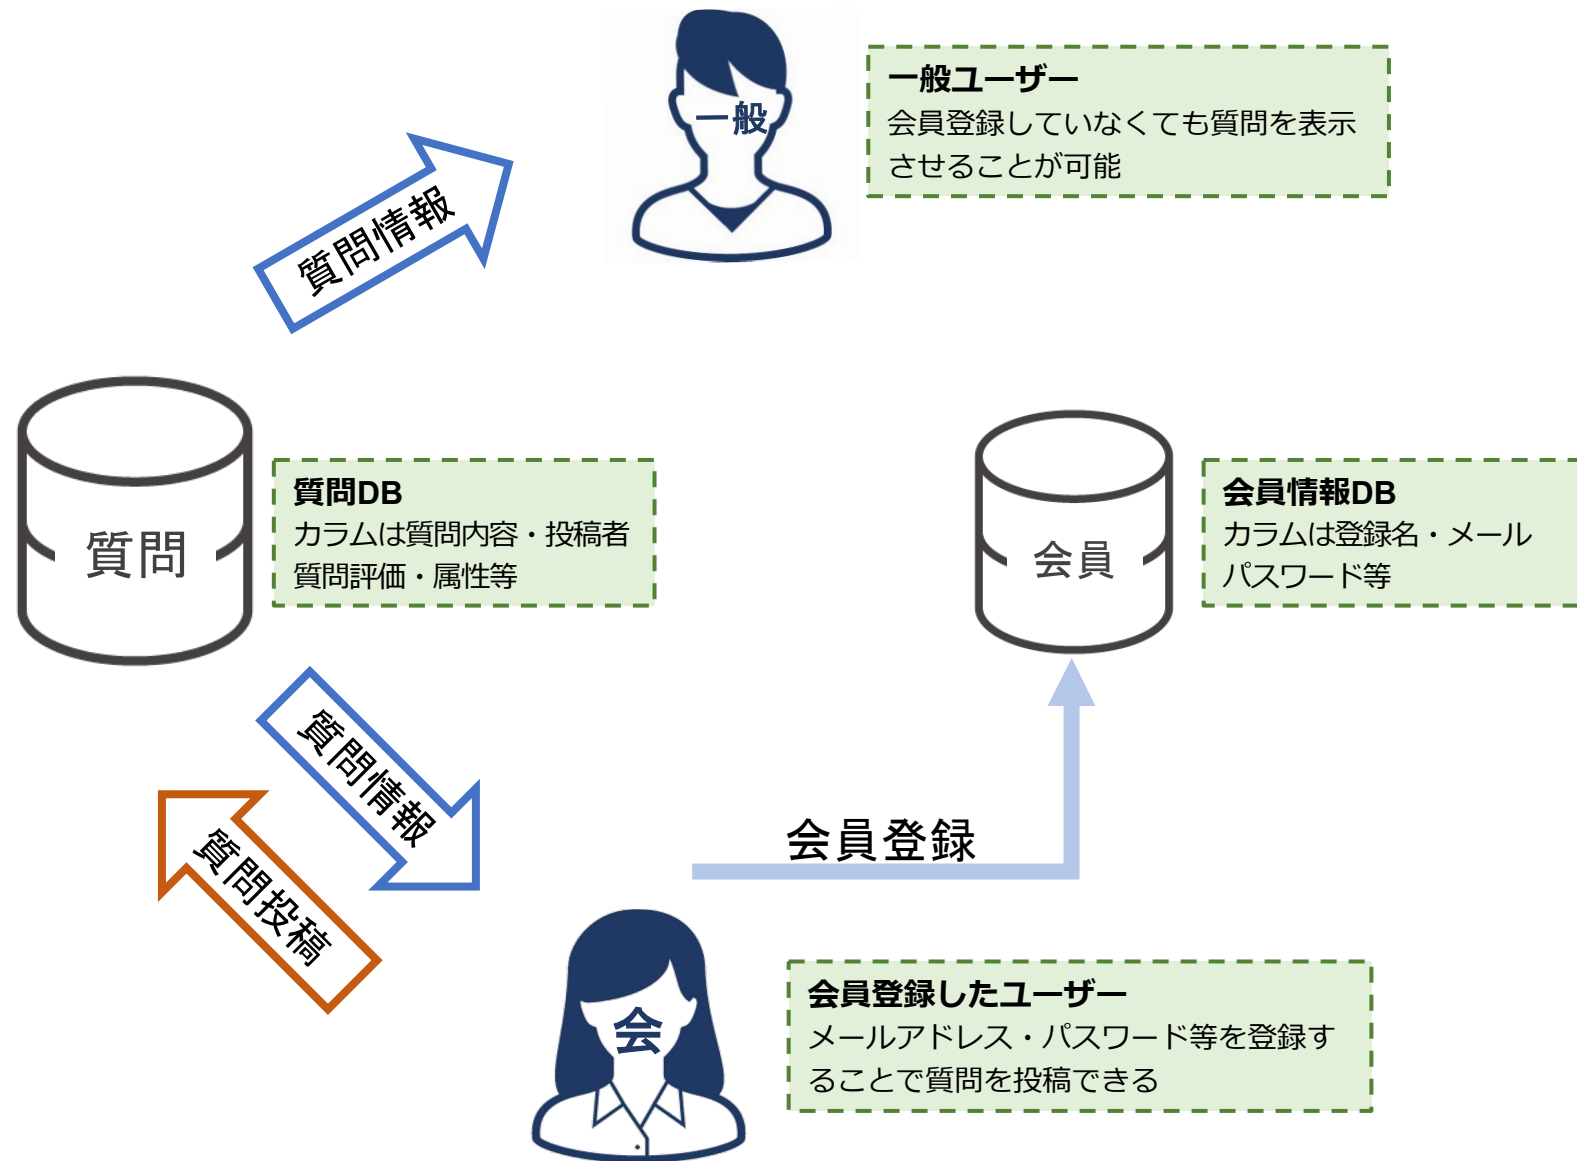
一般

一般ユーザー
会員登録していなくても質問を表示させることが可能

質問情報

質問

質問DB
カラムは質問内容・投稿者
質問評価・属性等

会員

会員情報DB
カラムは登録名・メール
パスワード等

質問情報

質問投稿

会員登録

会

会員登録したユーザー
メールアドレス・パスワード等を登録することで質問を投稿できる